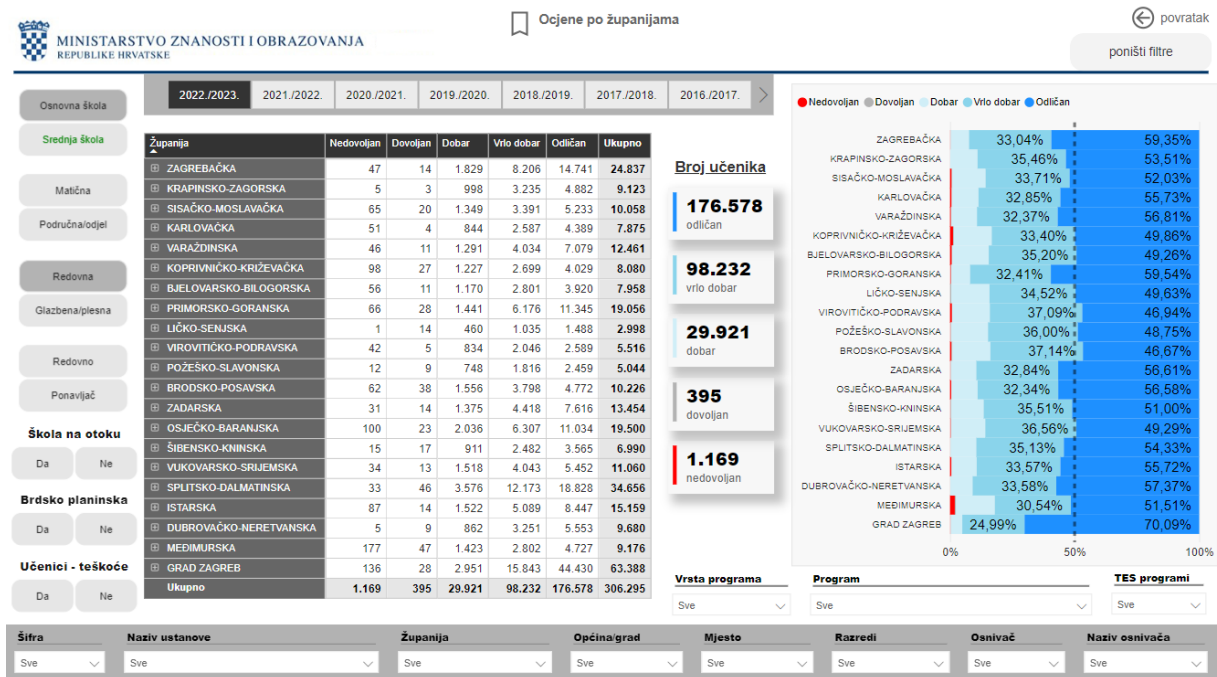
MINISTARSTVO ZNANOSTI I OBRAZOVANJA
REPUBLIKE HRVATSKE

Ocjene po županijama

povratak

poništi filtre

Osnovna škola
Srednja škola
Matična
Područna/odjel
Redovna
Glazbena/plesna
Redovno
Ponavljač
Škola na otoku
Da
Ne
Brdsko planinska
Da
Ne
Učenici - teškoće
Da
Ne

2022./2023. | 2021./2022. | 2020./2021. | 2019./2020. | 2018./2019. | 2017./2018. | 2016./2017.

| Županija | Nedovoljan | Dovoljan | Dobar | Vrlo dobar | Odličan | Ukupno |
|---|---|---|---|---|---|---|
| ZAGREBAČKA | 47 | 14 | 1.829 | 8.206 | 14.741 | 24.837 |
| KRAPINSKO-ZAGORSKA | 5 | 3 | 998 | 3.235 | 4.882 | 9.123 |
| SISAČKO-MOSLAVAČKA | 65 | 20 | 1.349 | 3.391 | 5.233 | 10.058 |
| KARLOVAČKA | 51 | 4 | 844 | 2.587 | 4.389 | 7.875 |
| VARAŽDINSKA | 46 | 11 | 1.291 | 4.034 | 7.079 | 12.461 |
| KOPRIVNIČKO-KRIŽEVAČKA | 98 | 27 | 1.227 | 2.699 | 4.029 | 8.080 |
| BJELOVARSKO-BILOGORSKA | 56 | 11 | 1.170 | 2.801 | 3.920 | 7.958 |
| PRIMORSKO-GORANSKA | 66 | 28 | 1.441 | 6.176 | 11.345 | 19.056 |
| LIČKO-SENJSKA | 1 | 14 | 460 | 1.035 | 1.488 | 2.998 |
| VIROVITIČKO-PODRAVSKA | 42 | 5 | 834 | 2.046 | 2.589 | 5.516 |
| POŽEŠKO-SLAVONSKA | 12 | 9 | 748 | 1.816 | 2.459 | 5.044 |
| BRODSKO-POSAVSKA | 62 | 38 | 1.556 | 3.798 | 4.772 | 10.226 |
| ZADARSKA | 31 | 14 | 1.375 | 4.418 | 7.616 | 13.454 |
| OSJEČKO-BARANJSKA | 100 | 23 | 2.036 | 6.307 | 11.034 | 19.500 |
| ŠIBENSKO-KNINSKA | 15 | 17 | 911 | 2.482 | 3.565 | 6.990 |
| VUKOVARSKO-SRIJEMSKA | 34 | 13 | 1.518 | 4.043 | 5.452 | 11.060 |
| SPLITSKO-DALMATINSKA | 33 | 46 | 3.576 | 12.173 | 18.828 | 34.656 |
| ISTARSKA | 87 | 14 | 1.522 | 5.089 | 8.447 | 15.159 |
| DUBROVAČKO-NERETVANSKA | 5 | 9 | 862 | 3.251 | 5.553 | 9.680 |
| MEĐIMURSKA | 177 | 47 | 1.423 | 2.802 | 4.727 | 9.176 |
| GRAD ZAGREB | 136 | 28 | 2.951 | 15.843 | 44.430 | 63.388 |
| Ukupno | 1.169 | 395 | 29.921 | 98.232 | 176.578 | 306.295 |

Broj učenika
176.578 odličan
98.232 vrlo dobar
29.921 dobar
395 dovoljan
1.169 nedovoljan

Nedovoljan Dovoljan Dobar Vrlo dobar Odličan

ZAGREBAČKA 33,04% 59,35%
KRAPINSKO-ZAGORSKA 35,46% 53,51%
SISAČKO-MOSLAVAČKA 33,71% 52,03%
KARLOVAČKA 32,85% 55,73%
VARAŽDINSKA 32,37% 56,81%
KOPRIVNIČKO-KRIŽEVAČKA 33,40% 49,86%
BJELOVARSKO-BILOGORSKA 35,20% 49,26%
PRIMORSKO-GORANSKA 32,41% 59,54%
LIČKO-SENJSKA 34,52% 49,63%
VIROVITIČKO-PODRAVSKA 37,09% 46,94%
POŽEŠKO-SLAVONSKA 36,00% 48,75%
BRODSKO-POSAVSKA 37,14% 46,67%
ZADARSKA 32,84% 56,61%
OSJEČKO-BARANJSKA 32,34% 56,58%
ŠIBENSKO-KNINSKA 35,51% 51,00%
VUKOVARSKO-SRIJEMSKA 36,56% 49,29%
SPLITSKO-DALMATINSKA 35,13% 54,33%
ISTARSKA 33,57% 55,72%
DUBROVAČKO-NERETVANSKA 33,58% 57,37%
MEĐIMURSKA 30,54% 51,51%
GRAD ZAGREB 24,99% 70,09%
0% 50% 100%

Vrsta programa
Sve
Program
Sve
TES programi
Sve

Šifra
Sve
Naziv ustanove
Sve
Županija
Sve
Općina/grad
Sve
Mjesto
Sve
Razredi
Sve
Osnivač
Sve
Naziv osnivača
Sve